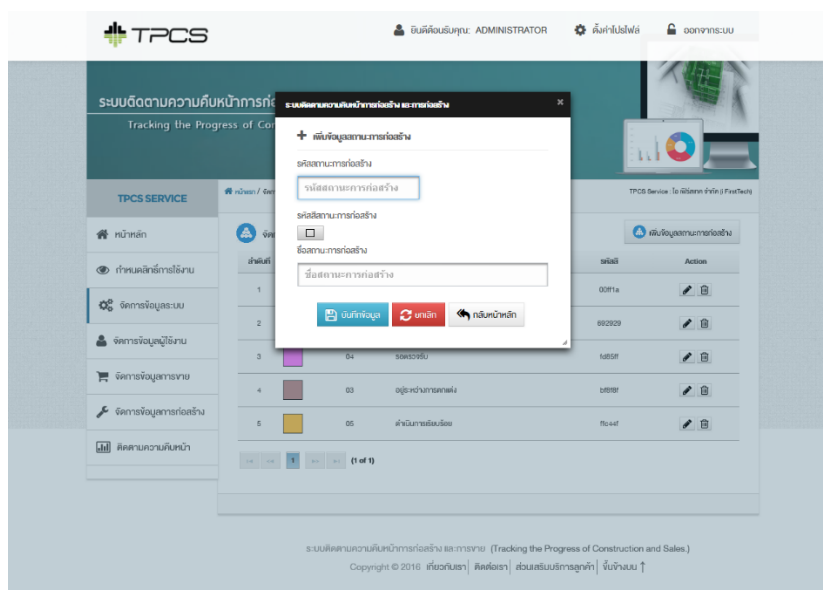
TPCS

ยินดีต้อนรับคุณ: ADMINISTRATOR ตั้งค่าโปรไฟล์ ออกจากระบบ

ระบบติดตามความคืบหน้าการก่อ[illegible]
Tracking the Progress of Co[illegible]

TPCS SERVICE
หน้าหลัก
กำหนดสิทธิ์การใช้งาน
จัดการข้อมูลระบบ
จัดการข้อมูลผู้ใช้งาน
จัดการข้อมูลการขาย
จัดการข้อมูลการก่อสร้าง
ติดตามความคืบหน้า

หน้าแรก / จัด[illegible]

TPCS Service : โดย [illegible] จำกัด (FirstTech)

เพิ่มข้อมูลสถานะการก่อสร้าง

| ลำดับที่ | | | | รหัสสี | Action |
|---|---|---|---|---|---|
| 1 | | | | 00ff1a | |
| 2 | | | | 692929 | |
| 3 | | 04 | รอตรวจรับ | fd65ff | |
| 4 | | 03 | อยู่ระหว่างการตกแต่ง | bf8f8f | |
| 5 | | 05 | ดำเนินการเรียบร้อย | ffcc4f | |

1 (1 of 1)

ระบบติดตามความคืบหน้าการก่อสร้าง และการก่อสร้าง ×

เพิ่มข้อมูลสถานะการก่อสร้าง

รหัสสถานะการก่อสร้าง
รหัสสถานะการก่อสร้าง
รหัสสีสถานะการก่อสร้าง
ชื่อสถานะการก่อสร้าง
ชื่อสถานะการก่อสร้าง

บันทึกข้อมูล ยกเลิก กลับหน้าหลัก

ระบบติดตามความคืบหน้าการก่อสร้าง และการขาย (Tracking the Progress of Construction and Sales.)
Copyright © 2016 เกี่ยวกับเรา | ติดต่อเรา | ส่วนเสริมบริการลูกค้า | ขึ้นข้างบน ↑